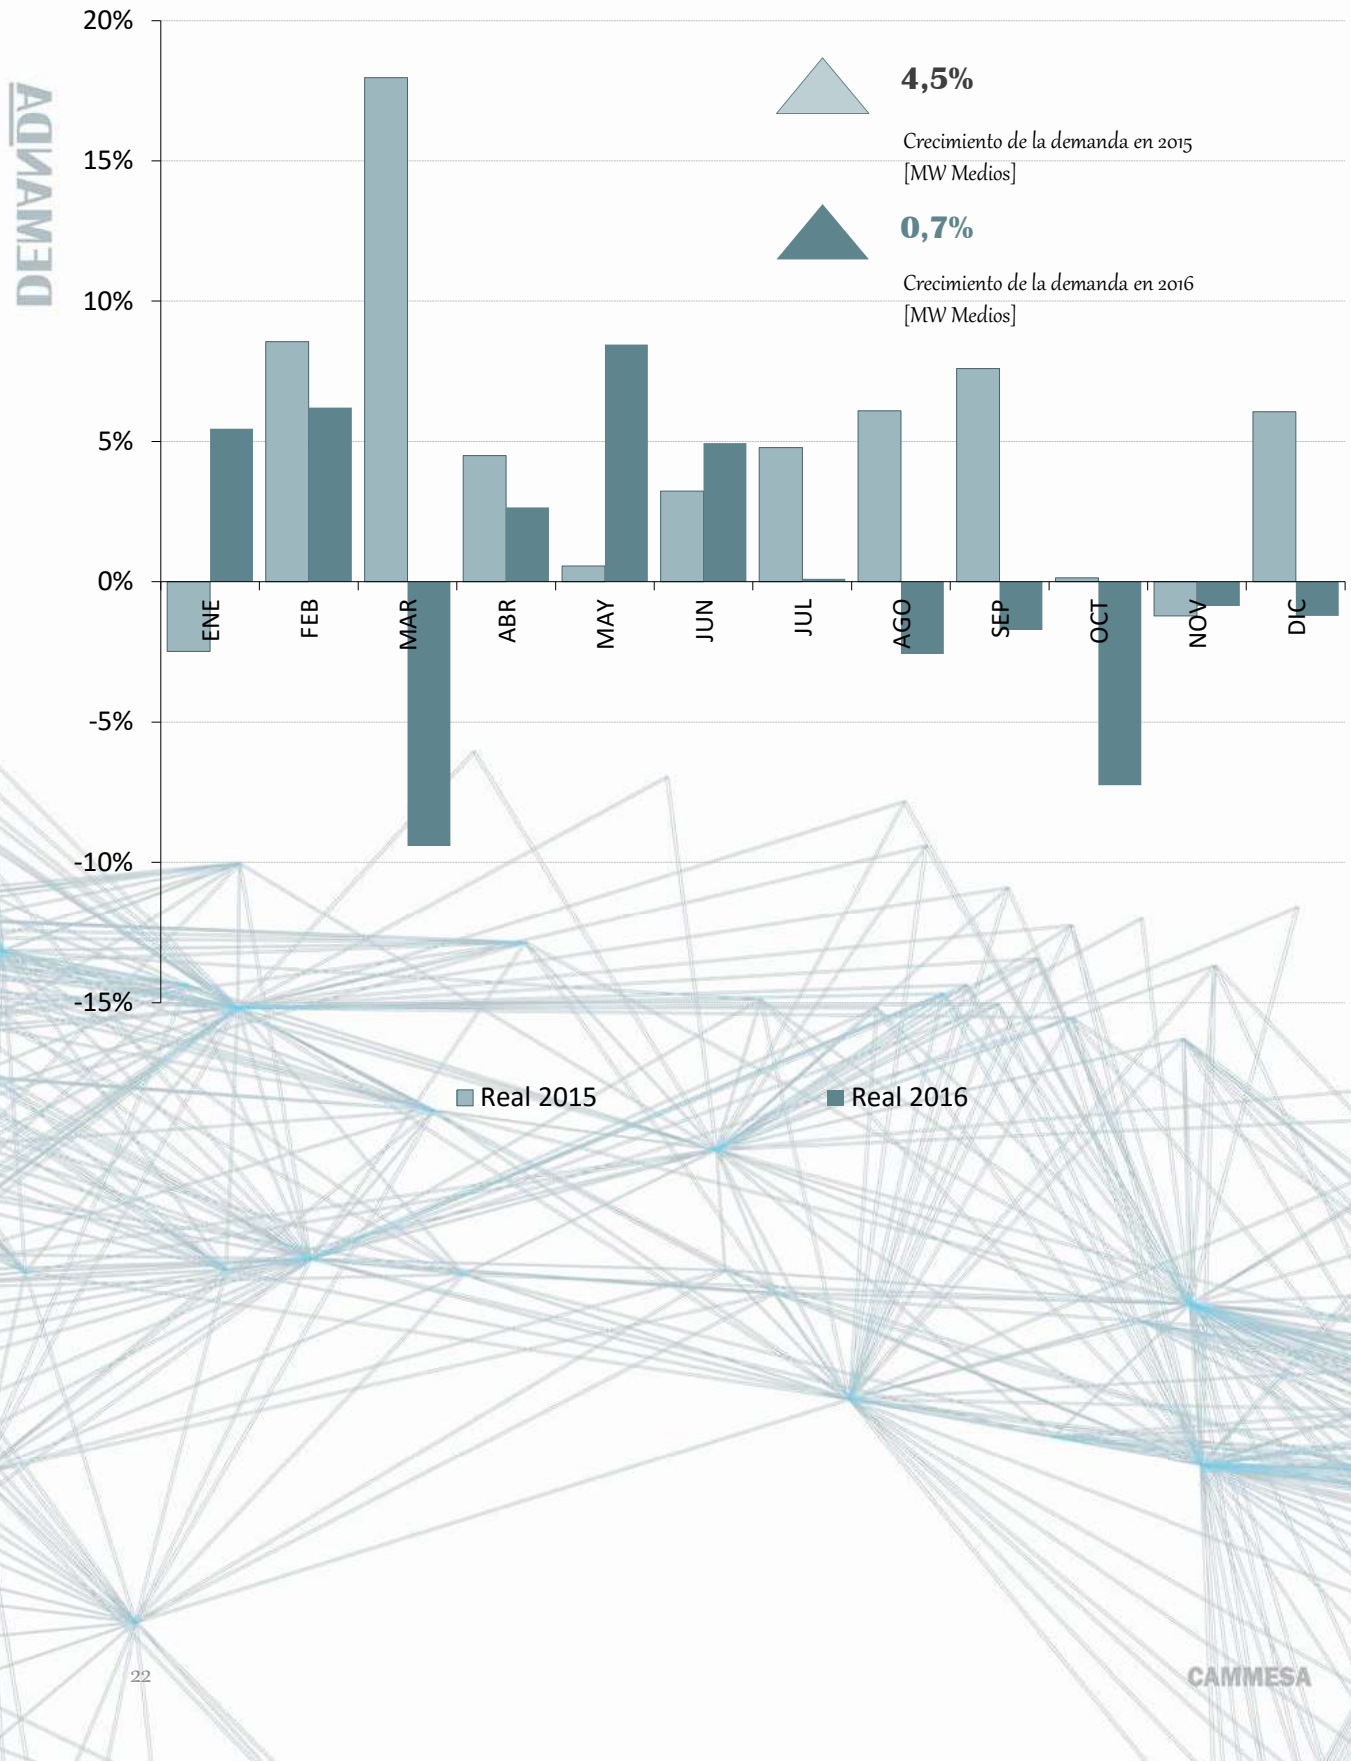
DEMANDA

20%
15%
10%
5%
0%
-5%
-10%
-15%

ENE
FEB
MAR
ABR
MAY
JUN
JUL
AGO
SEP
OCT
NOV
DIC

4,5%

Crecimiento de la demanda en 2015 [MW Medios]

0,7%

Crecimiento de la demanda en 2016 [MW Medios]

Real 2015
Real 2016

22

CAMMESA